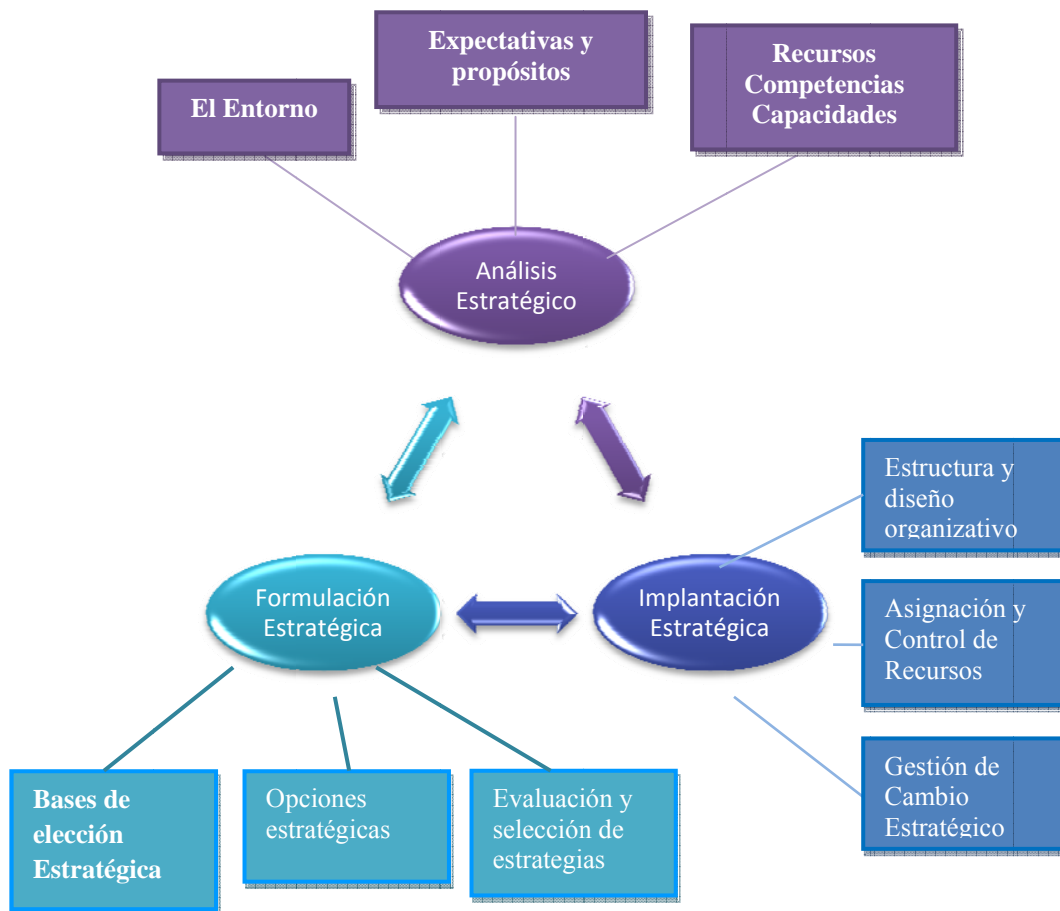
Expectativas y propósitos

El Entorno

Recursos Competencias Capacidades

Análisis Estratégico

Estructura y diseño organizativo

Formulación Estratégica

Implantación Estratégica

Asignación y Control de Recursos

Gestión de Cambio Estratégico

Bases de elección Estratégica

Opciones estratégicas

Evaluación y selección de estrategias